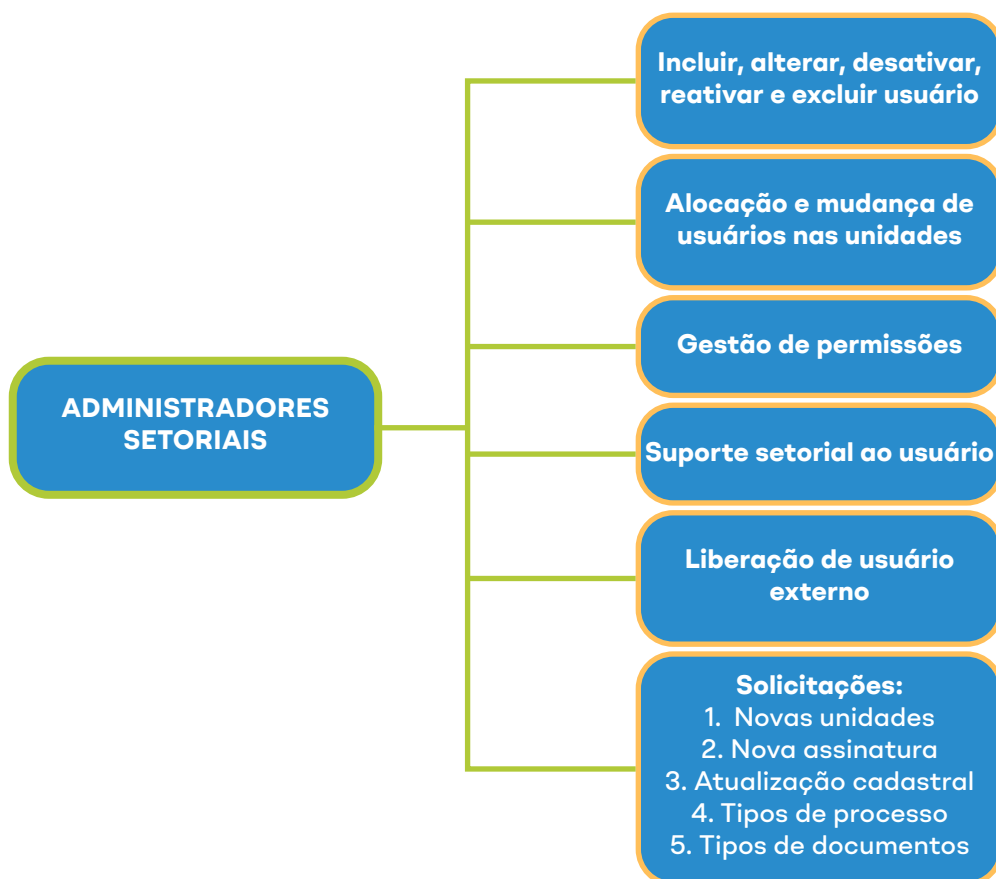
ADMINISTRADORES SETORIAIS

Incluir, alterar, desativar, reativar e excluir usuário

Alocação e mudança de usuários nas unidades

Gestão de permissões

Suporte setorial ao usuário

Liberação de usuário externo

Solicitações:
1. Novas unidades
2. Nova assinatura
3. Atualização cadastral
4. Tipos de processo
5. Tipos de documentos